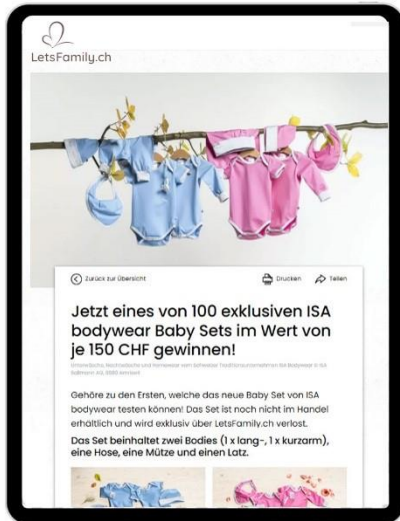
LetsFamily.ch

Zurück zur Übersicht

Drucken

Teilen

Jetzt eines von 100 exklusiven ISA bodywear Baby Sets im Wert von je 150 CHF gewinnen!

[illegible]

Gehöre zu den Ersten, welche das neue Baby Set von ISA bodywear testen können! Das Set ist noch nicht im Handel erhältlich und wird exklusiv über LetsFamily.ch verlost.

Das Set beinhaltet zwei Bodies (1 x lang-, 1 x kurzarm), eine Hose, eine Mütze und einen Latz.